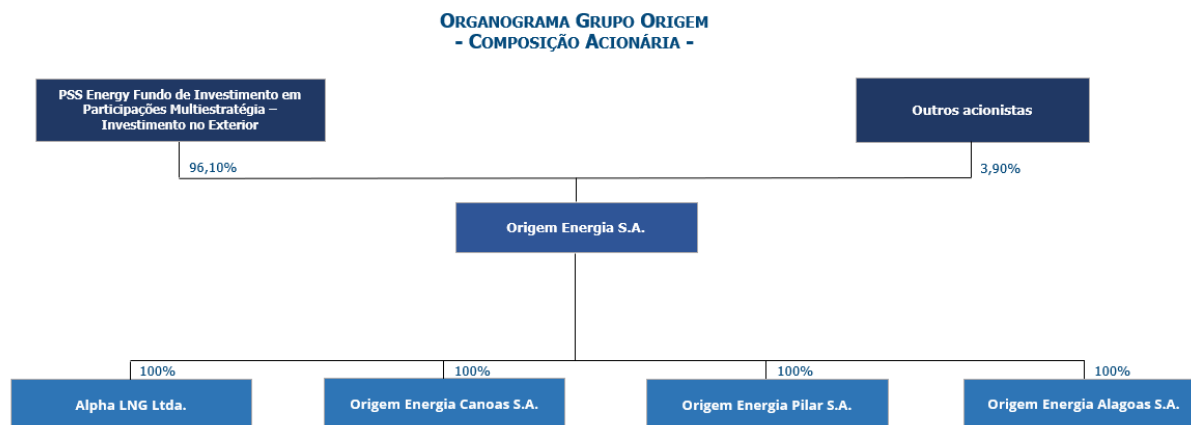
Organograma Grupo Origem
- Composição Acionária -

PSS Energy Fundo de Investimento em Participações Multiestratégia – Investimento no Exterior

Outros acionistas

96,10%

3,90%

Origem Energia S.A.

100%

100%

100%

100%

Alpha LNG Ltda.

Origem Energia Canoas S.A.

Origem Energia Pilar S.A.

Origem Energia Alagoas S.A.